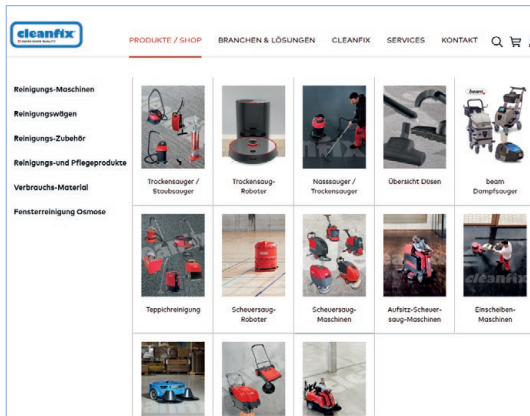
cleanfix
SWISS MADE QUALITY

PRODUKTE / SHOP BRANCHEN & LÖSUNGEN CLEANFIX SERVICES KONTAKT

Reinigungs-Maschinen
Reinigungswägen
Reinigungs-Zubehör
Reinigungs-und Pflegeprodukte
Verbrauchs-Material
Fensterreinigung Osmose

Trockensauger / Staubsauger
Trockensaug-Roboter
Nasssauger / Trockensauger
Übersicht Düsen
beam Dampfsauger
Teppichreinigung
Scheuersaug-Roboter
Scheuersaug-Maschinen
Aufsitz-Scheuersaug-Maschinen
Einscheiben-Maschinen